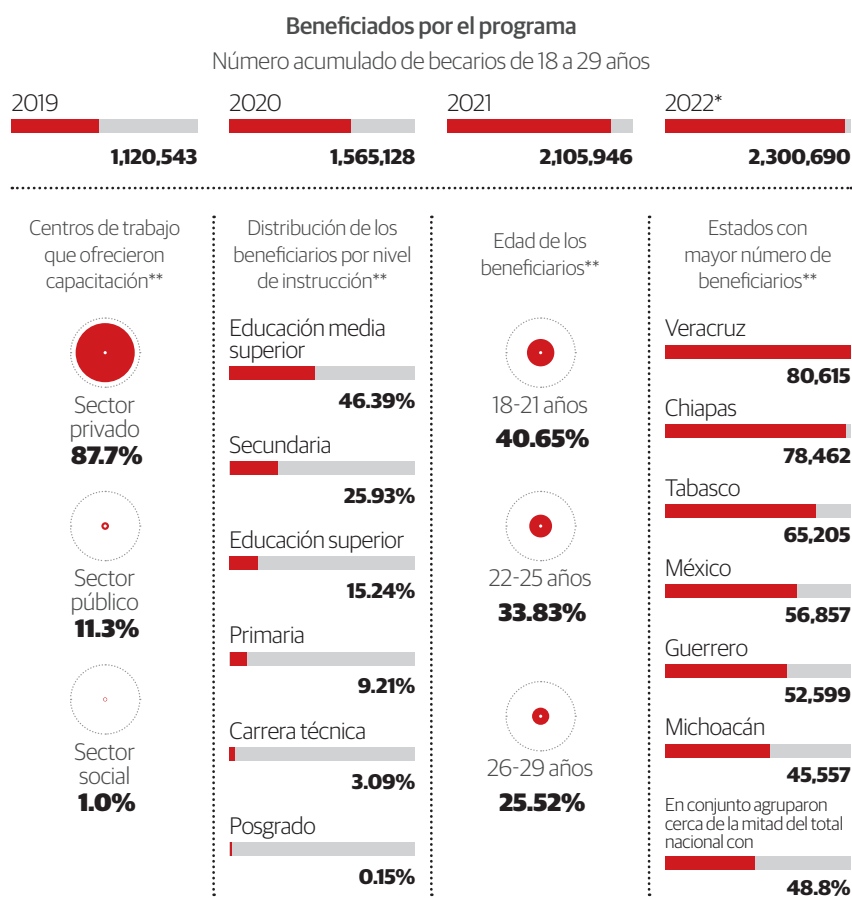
Beneficiados por el programa

Número acumulado de becarios de 18 a 29 años

2019
1,120,543

2020
1,565,128

2021
2,105,946

2022*
2,300,690

Centros de trabajo que ofrecieron capacitación**

Sector privado
87.7%

Sector público
11.3%

Sector social
1.0%

Distribución de los beneficiarios por nivel de instrucción**

Educación media superior
46.39%

Secundaria
25.93%

Educación superior
15.24%

Primaria
9.21%

Carrera técnica
3.09%

Posgrado
0.15%

Edad de los beneficiarios**

18-21 años
40.65%

22-25 años
33.83%

26-29 años
25.52%

Estados con mayor número de beneficiarios**

Veracruz
80,615

Chiapas
78,462

Tabasco
65,205

México
56,857

Guerrero
52,599

Michoacán
45,557

En conjunto agruparon cerca de la mitad del total nacional con
48.8%